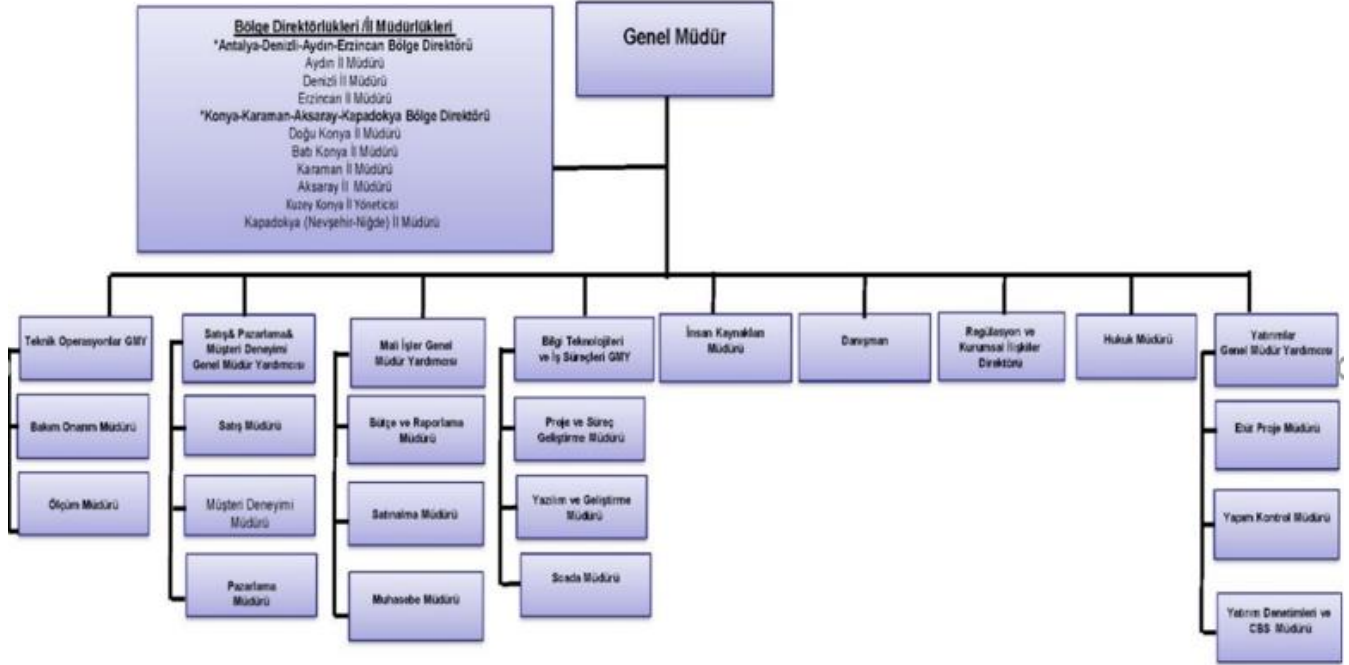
Bölge Direktörlükleri /İl Müdürlükleri
*Antalya-Denizli-Aydın-Erzincan Bölge Direktörü
Aydın İl Müdürü
Denizli İl Müdürü
Erzincan İl Müdürü
*Konya-Karaman-Aksaray-Kapadokya Bölge Direktörü
Doğu Konya İl Müdürü
Batı Konya İl Müdürü
Karaman İl Müdürü
Aksaray İl Müdürü
Kuzey Konya İl Yöneticisi
Kapadokya (Nevşehir-Niğde) İl Müdürü

Genel Müdür

Teknik Operasyonlar GMY

Bakım Onarım Müdürü

Ölçüm Müdürü

Satış& Pazarlama& Müşteri Deneyimi Genel Müdür Yardımcısı

Satış Müdürü

Müşteri Deneyimi Müdürü

Pazarlama Müdürü

Mali İşler Genel Müdür Yardımcısı

Bütçe ve Raporlama Müdürü

Satınalma Müdürü

Muhasebe Müdürü

Bilgi Teknolojileri ve İş Süreçleri GMY

Proje ve Süreç Geliştirme Müdürü

Yazılım ve Geliştirme Müdürü

Scada Müdürü

İnsan Kaynakları Müdürü

Danışman

Regülasyon ve Kurumsal İlişkiler Direktörü

Hukuk Müdürü

Yatırımlar Genel Müdür Yardımcısı

Etüt Proje Müdürü

Yapım Kontrol Müdürü

Yatırım Denetimleri ve CBS Müdürü